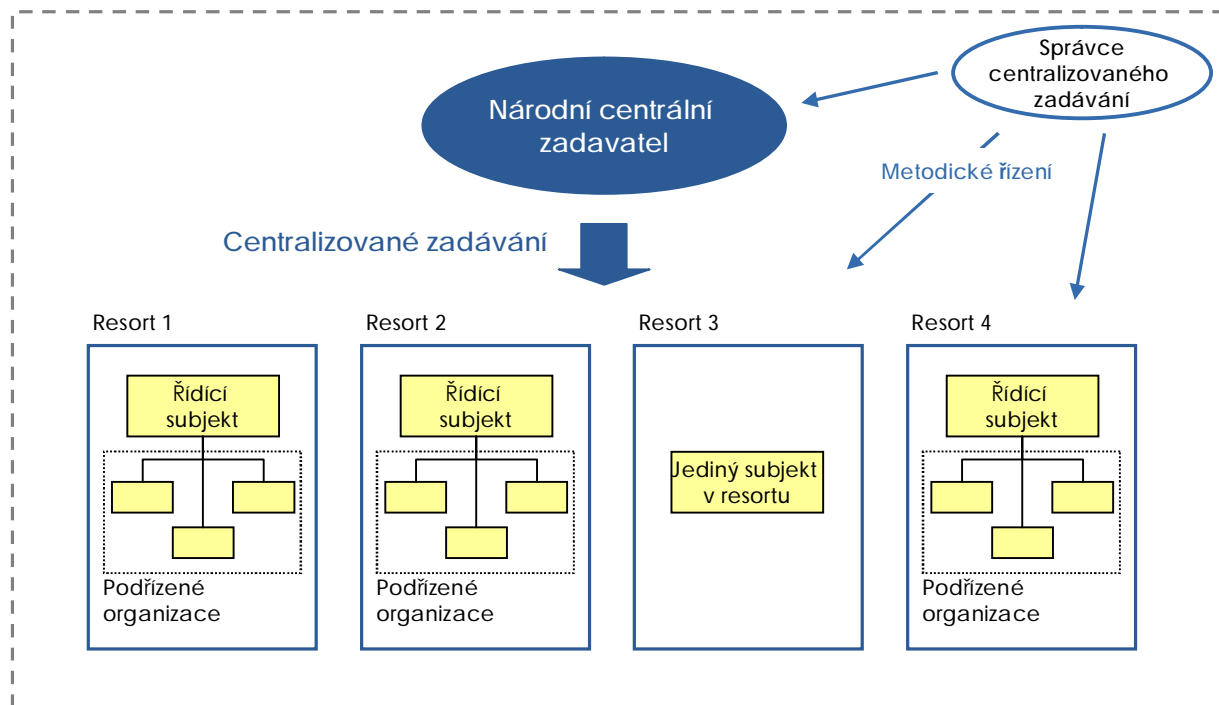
Správce centralizovaného zadávání

Národní centrální zadavatel

Metodické řízení

Centralizované zadávání

Resort 1

Řídící subjekt

Podřízené organizace

Resort 2

Řídící subjekt

Podřízené organizace

Resort 3

Jediný subjekt v resortu

Resort 4

Řídící subjekt

Podřízené organizace